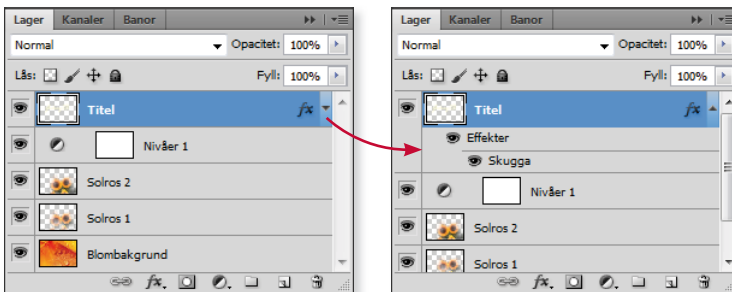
Lager Kanaler Banor

Normal Opacitet: 100%

Lås: Fyll: 100%

Titel

Nivåer 1

Solros 2

Solros 1

Blombakgrund

Lager Kanaler Banor

Normal Opacitet: 100%

Lås: Fyll: 100%

Titel

Effekter

Skugga

Nivåer 1

Solros 2

Solros 1